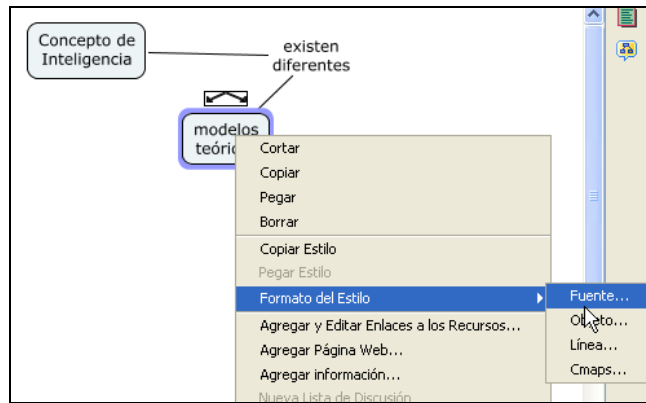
Concepto de Inteligencia

existen diferentes

modelos teóric

Cortar
Copiar
Pegar
Borrar
Copiar Estilo
Pegar Estilo
Formato del Estilo
Agregar y Editar Enlaces a los Recursos...
Agregar Página Web...
Agregar información...
Nueva Lista de Discusión

Fuente...
Ob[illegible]to...
Línea...
Cmaps...